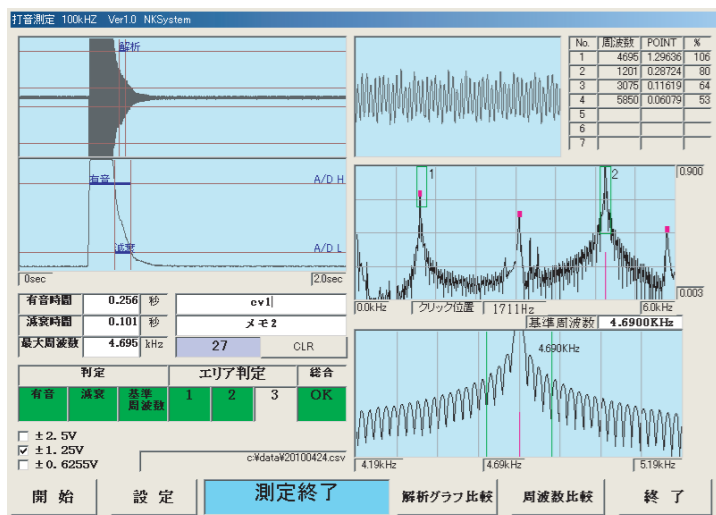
打音測定 100kHZ Ver1.0 NKSystem

解析

有音

A/D H

減衰

A/D L

0sec

2.0sec

| No. | 周波数 | POINT | % |
|---|---|---|---|
| 1 | 4695 | 1.29636 | 106 |
| 2 | 1201 | 0.28724 | 80 |
| 3 | 3075 | 0.11619 | 64 |
| 4 | 5850 | 0.06079 | 53 |
| 5 | | | |
| 6 | | | |
| 7 | | | |

1

2

0.900

0.003

0.0kHz

クリック位置

1711Hz

6.0kHz

基準周波数 4.6900KHz

4.690KHz

4.19kHz

4.69kHz

5.19kHz

有音時間 0.256 秒

減衰時間 0.101 秒

最大周波数 4.695 kHz

cv1

メモ2

27

CLR

判定

エリア判定

総合

有音

減衰

基準周波数

1

2

3

OK

□ ±2.5V
☑ ±1.25V
□ ±0.6255V

c:¥data¥20100424.csv

開 始

設 定

測定終了

解析グラフ比較

周波数比較

終 了